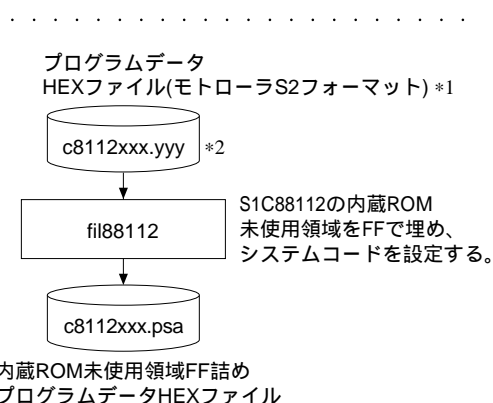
プログラムデータ
HEXファイル(モトローラS2フォーマット) ∗1

c8112xxx.yyy ∗2

fil88112

S1C88112の内蔵ROM
未使用領域をFFで埋め、
システムコードを設定する。

c8112xxx.psa

内蔵ROM未使用領域FF詰め
プログラムデータHEXファイル